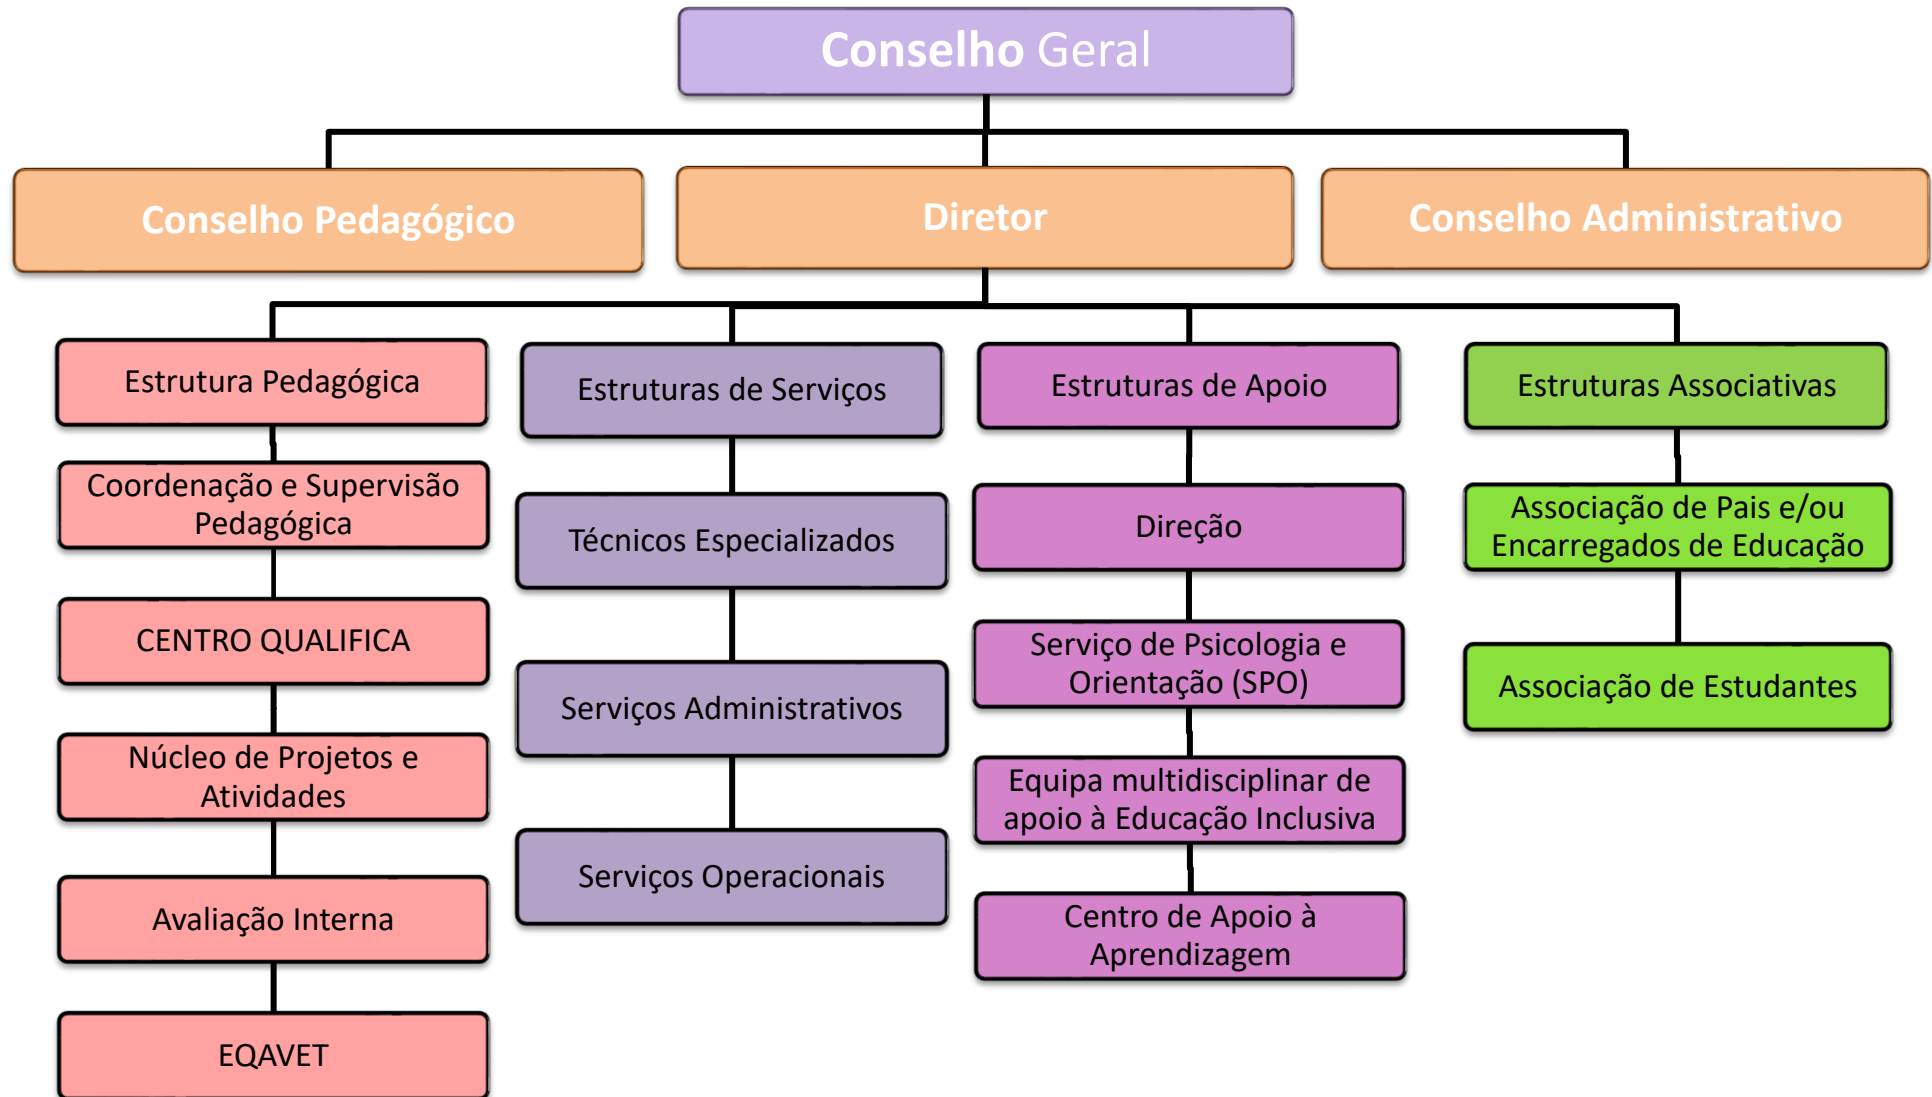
Conselho Geral

Conselho Pedagógico

Diretor

Conselho Administrativo

Estrutura Pedagógica

Coordenação e Supervisão Pedagógica

CENTRO QUALIFICA

Núcleo de Projetos e Atividades

Avaliação Interna

EQAVET

Estruturas de Serviços

Técnicos Especializados

Serviços Administrativos

Serviços Operacionais

Estruturas de Apoio

Direção

Serviço de Psicologia e Orientação (SPO)

Equipa multidisciplinar de apoio à Educação Inclusiva

Centro de Apoio à Aprendizagem

Estruturas Associativas

Associação de Pais e/ou Encarregados de Educação

Associação de Estudantes